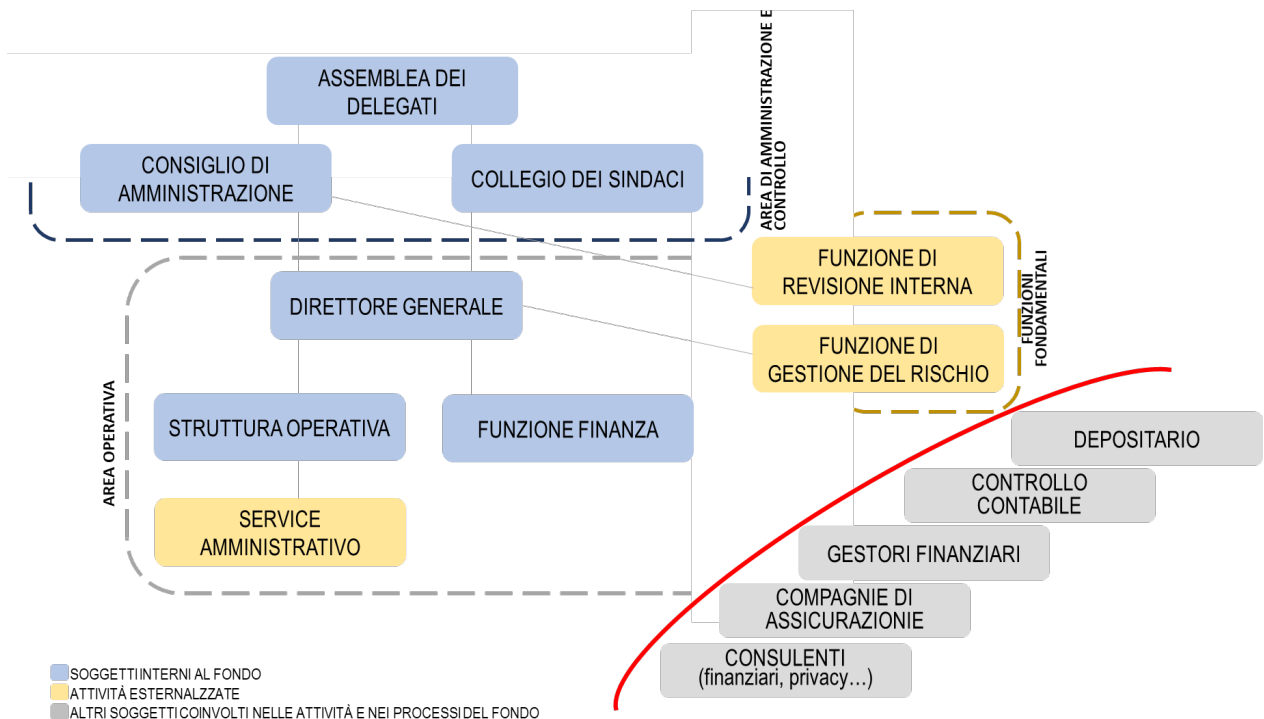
AREA DI AMMINISTRAZIONE E CONTROLLO

ASSEMBLEA DEI DELEGATI

CONSIGLIO DI AMMINISTRAZIONE

COLLEGIO DEI SINDACI

FUNZIONI FONDAMENTALI

FUNZIONE DI REVISIONE INTERNA

FUNZIONE DI GESTIONE DEL RISCHIO

AREA OPERATIVA

DIRETTORE GENERALE

STRUTTURA OPERATIVA

FUNZIONE FINANZA

SERVICE AMMINISTRATIVO

DEPOSITARIO

CONTROLLO CONTABILE

GESTORI FINANZIARI

COMPAGNIE DI ASSICURAZIONE

CONSULENTI (finanziari, privacy…)

SOGGETTI INTERNI AL FONDO
ATTIVITÀ ESTERNALZZATE
ALTRI SOGGETTI COINVOLTI NELLE ATTIVITÀ E NEI PROCESSI DEL FONDO